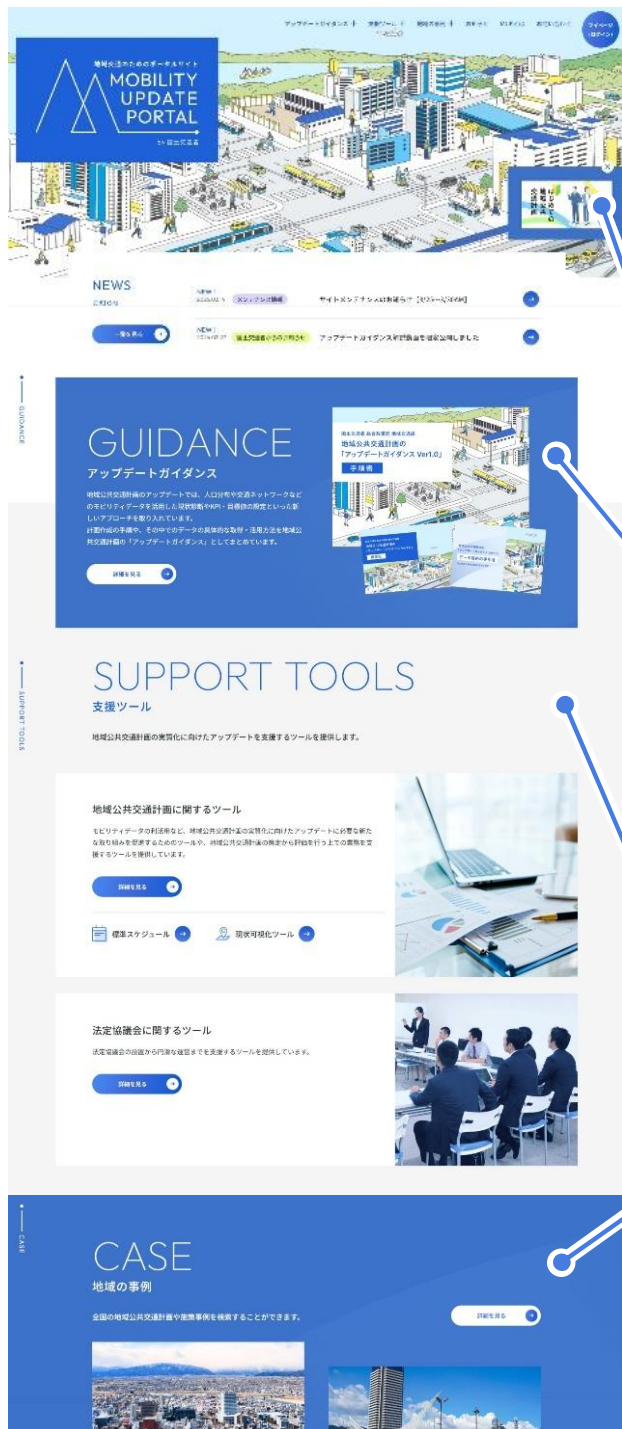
アップデートガイダンス　支援ツール　地域の事例　お知らせ　FAQ　お問い合わせ　マイページ（ログイン）

地域交通のためのポータルサイト
MOBILITY UPDATE PORTAL
by 国土交通省

NEWS
お知らせ

NEW!
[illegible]　メンテナンス情報
サイトメンテナンスのお知らせ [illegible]

NEW!
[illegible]　国土交通省からのお知らせ
アップデートガイダンス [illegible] を公開しました

一覧を見る

GUIDANCE

GUIDANCE
アップデートガイダンス

地域公共交通計画のアップデートでは、人口分布や交通ネットワークなどのモビリティデータを活用した現状分析やKPI・目標値の設定といった新しいアプローチを取り入れています。
計画作成の手順や、その中でのデータの具体的な取得・活用方法を地域公共交通計画の「アップデートガイダンス」としてまとめています。

詳細を見る

地域公共交通計画の「アップデートガイダンス Ver1.0」
手順編

SUPPORT TOOLS

SUPPORT TOOLS
支援ツール

地域公共交通計画の実質化に向けたアップデートを支援するツールを提供します。

地域公共交通計画に関するツール

モビリティデータの利活用など、地域公共交通計画の実質化に向けたアップデートに必要な新たな取り組みを促進するためのツールや、地域公共交通計画の策定から評価を行う上での業務を支援するツールを提供しています。

詳細を見る

標準スケジュール
現状可視化ツール

法定協議会に関するツール

法定協議会の設置から円滑な運営までを支援するツールを提供しています。

詳細を見る

CASE

CASE
地域の事例

全国の地域公共交通計画や施策事例を検索することができます。

詳細を見る